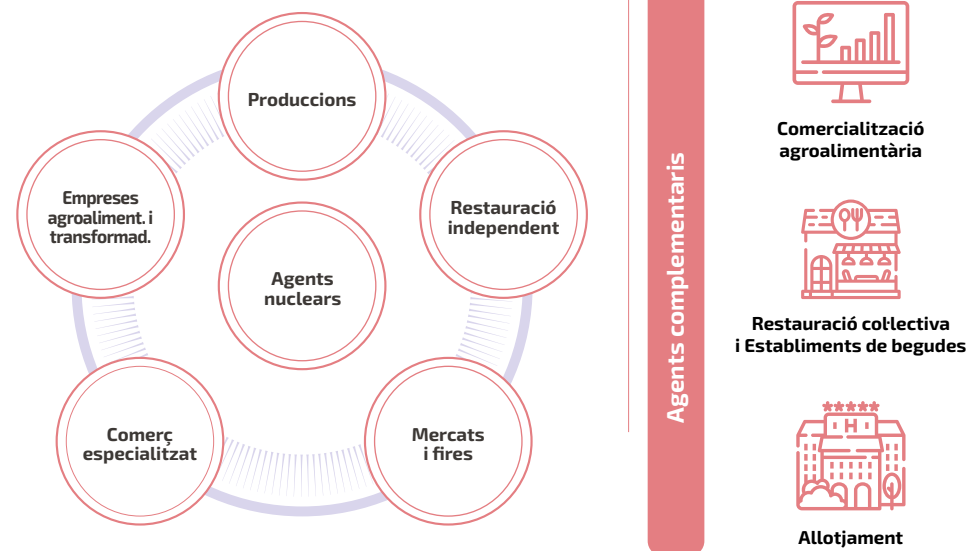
Produccions

Restauració independent

Mercats i fires

Comerç especialitzat

Empreses agroaliment. i transformad.

Agents nuclears

Agents complementaris

Comercialització agroalimentària

Restauració col·lectiva i Establiments de begudes

H

Allotjament